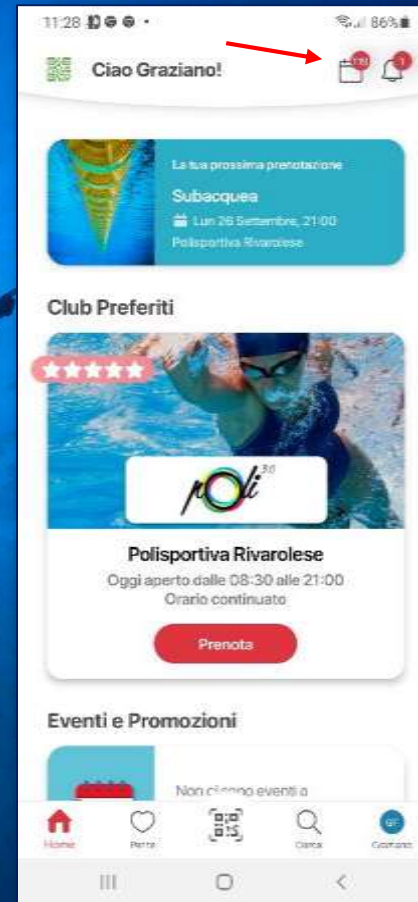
11:28

86%

Ciao Graziano!

1

La tua prossima prenotazione

Subacquea

Lun 26 Settembre, 21:00

Polisportiva Rivarolese

Club Preferiti

poli 3.0

Polisportiva Rivarolese

Oggi aperto dalle 08:30 alle 21:00

Orario continuato

Prenota

Eventi e Promozioni

Non ci sono eventi a

Home

Preferiti

Cerca

Graziano